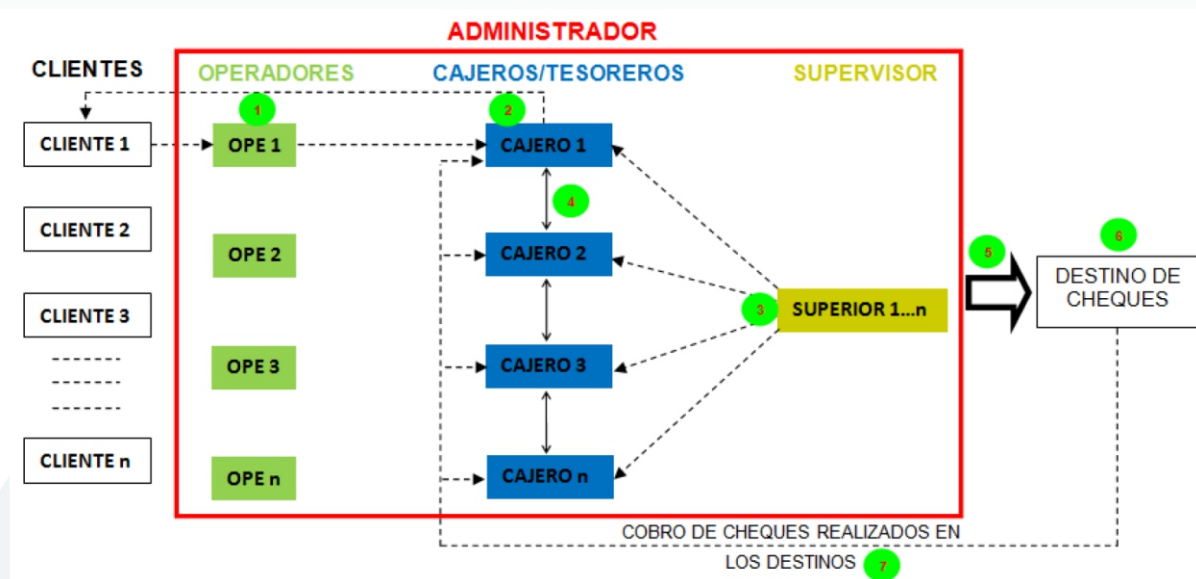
ADMINISTRADOR

CLIENTES

OPERADORES

CAJEROS/TESOREROS

SUPERVISOR

1

2

CLIENTE 1

OPE 1

CAJERO 1

4

CLIENTE 2

OPE 2

CAJERO 2

5

6

DESTINO DE CHEQUES

3

SUPERIOR 1...n

CLIENTE 3

OPE 3

CAJERO 3

-------
-------
-------

CLIENTE n

OPE n

CAJERO n

COBRO DE CHEQUES REALIZADOS EN LOS DESTINOS

7